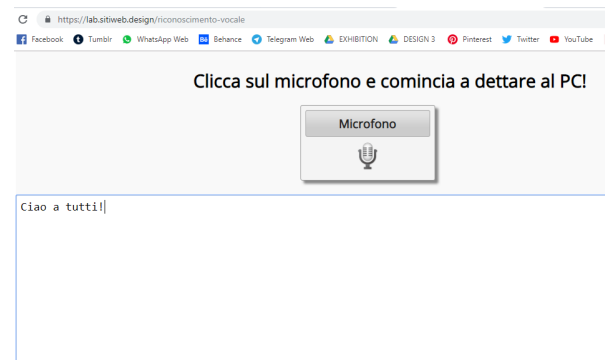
https://lab.sitiweb.design/riconoscimento-vocale

Facebook Tumblr WhatsApp Web Behance Telegram Web EXHIBITION DESIGN 3 Pinterest Twitter YouTube

Clicca sul microfono e comincia a dettare al PC!

Microfono

Ciao a tutti!